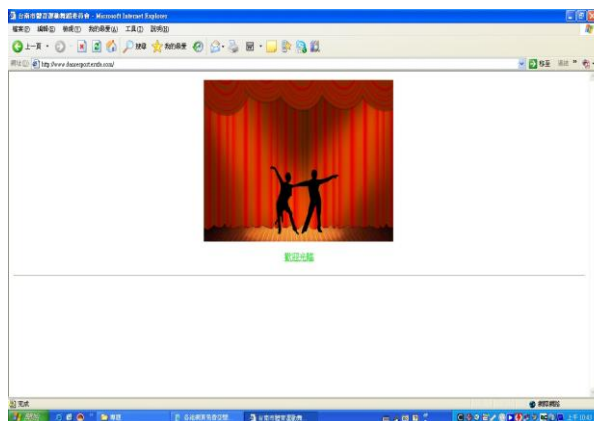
台南市體育運動舞蹈委員會 - Microsoft Internet Explorer

檔案(F) 編輯(E) 檢視(V) 我的最愛(A) 工具(T) 說明(H)

上一頁 搜尋 我的最愛

網址(D) http://www.dancesport.myweb.com/

移至 連結

歡迎光臨

完成

網際網路

開始 桌面 台南市體育運動